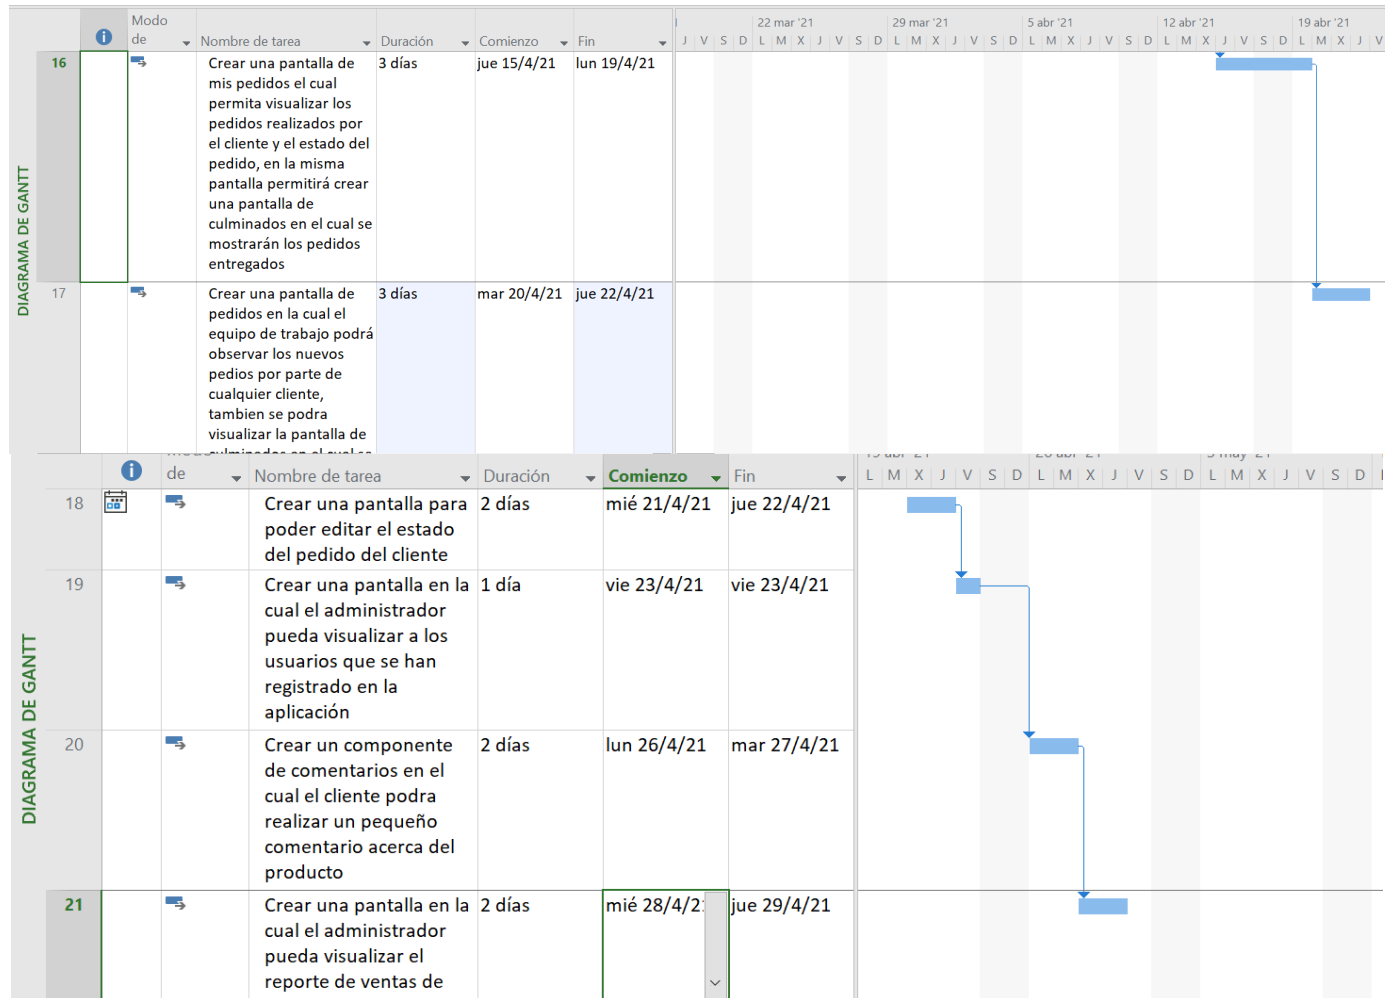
DIAGRAMA DE GANTT

| | | Modo de | Nombre de tarea | Duración | Comienzo | Fin |
|---|---|---|---|---|---|---|
| 16 | | | Crear una pantalla de mis pedidos el cual permita visualizar los pedidos realizados por el cliente y el estado del pedido, en la misma pantalla permitirá crear una pantalla de culminados en el cual se mostrarán los pedidos entregados | 3 días | jue 15/4/21 | lun 19/4/21 |
| 17 | | | Crear una pantalla de pedidos en la cual el equipo de trabajo podrá observar los nuevos pedios por parte de cualquier cliente, tambien se podra visualizar la pantalla de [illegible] | 3 días | mar 20/4/21 | jue 22/4/21 |

22 mar '21 | 29 mar '21 | 5 abr '21 | 12 abr '21 | 19 abr '21
J V S D L M X J V S D L M X J V S D L M X J V S D L M X J V S D L M X J V

DIAGRAMA DE GANTT

| | | de | Nombre de tarea | Duración | Comienzo | Fin |
|---|---|---|---|---|---|---|
| 18 | | | Crear una pantalla para poder editar el estado del pedido del cliente | 2 días | mié 21/4/21 | jue 22/4/21 |
| 19 | | | Crear una pantalla en la cual el administrador pueda visualizar a los usuarios que se han registrado en la aplicación | 1 día | vie 23/4/21 | vie 23/4/21 |
| 20 | | | Crear un componente de comentarios en el cual el cliente podra realizar un pequeño comentario acerca del producto | 2 días | lun 26/4/21 | mar 27/4/21 |
| 21 | | | Crear una pantalla en la cual el administrador pueda visualizar el reporte de ventas de | 2 días | mié 28/4/2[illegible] | jue 29/4/21 |

L M X J V S D L M X J V S D L M X J V S D